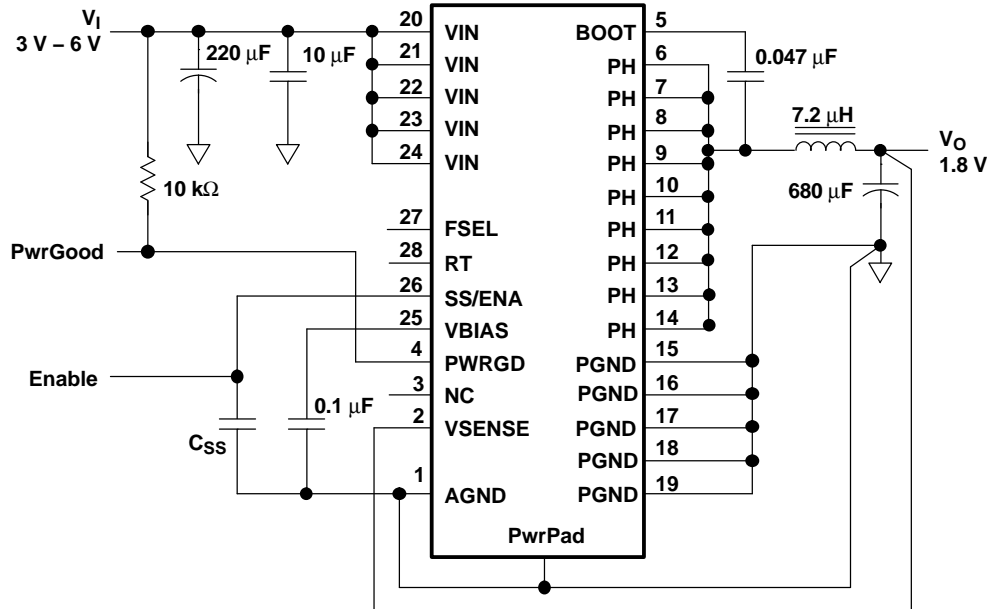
$V_I$
3 V – 6 V
220 µF
10 µF
20 VIN
21 VIN
22 VIN
23 VIN
24 VIN
BOOT 5
PH 6
PH 7
PH 8
PH 9
PH 10
PH 11
PH 12
PH 13
PH 14
0.047 µF
7.2 µH
$V_O$
1.8 V
680 µF
10 kΩ
27 FSEL
28 RT
PwrGood
26 SS/ENA
25 VBIAS
4 PWRGD
Enable
3 NC
0.1 µF
2 VSENSE
$C_{SS}$
1 AGND
PGND 15
PGND 16
PGND 17
PGND 18
PGND 19
PwrPad